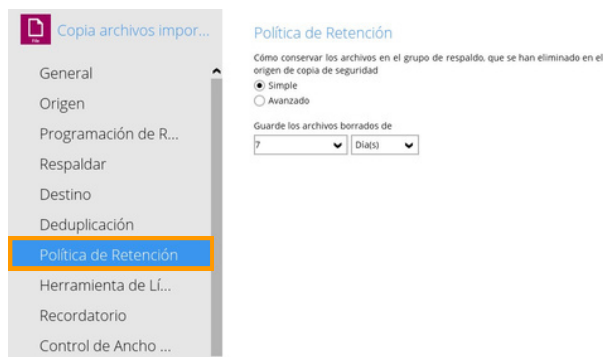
Copia archivos impor...

General

Origen

Programación de R...

Respaldar

Destino

Deduplicación

Política de Retención

Herramienta de Lí...

Recordatorio

Control de Ancho ...

Política de Retención

Cómo conservar los archivos en el grupo de respaldo, que se han eliminado en el origen de copia de seguridad

Simple

Avanzado

Guarde los archivos borrados de

7

Día(s)